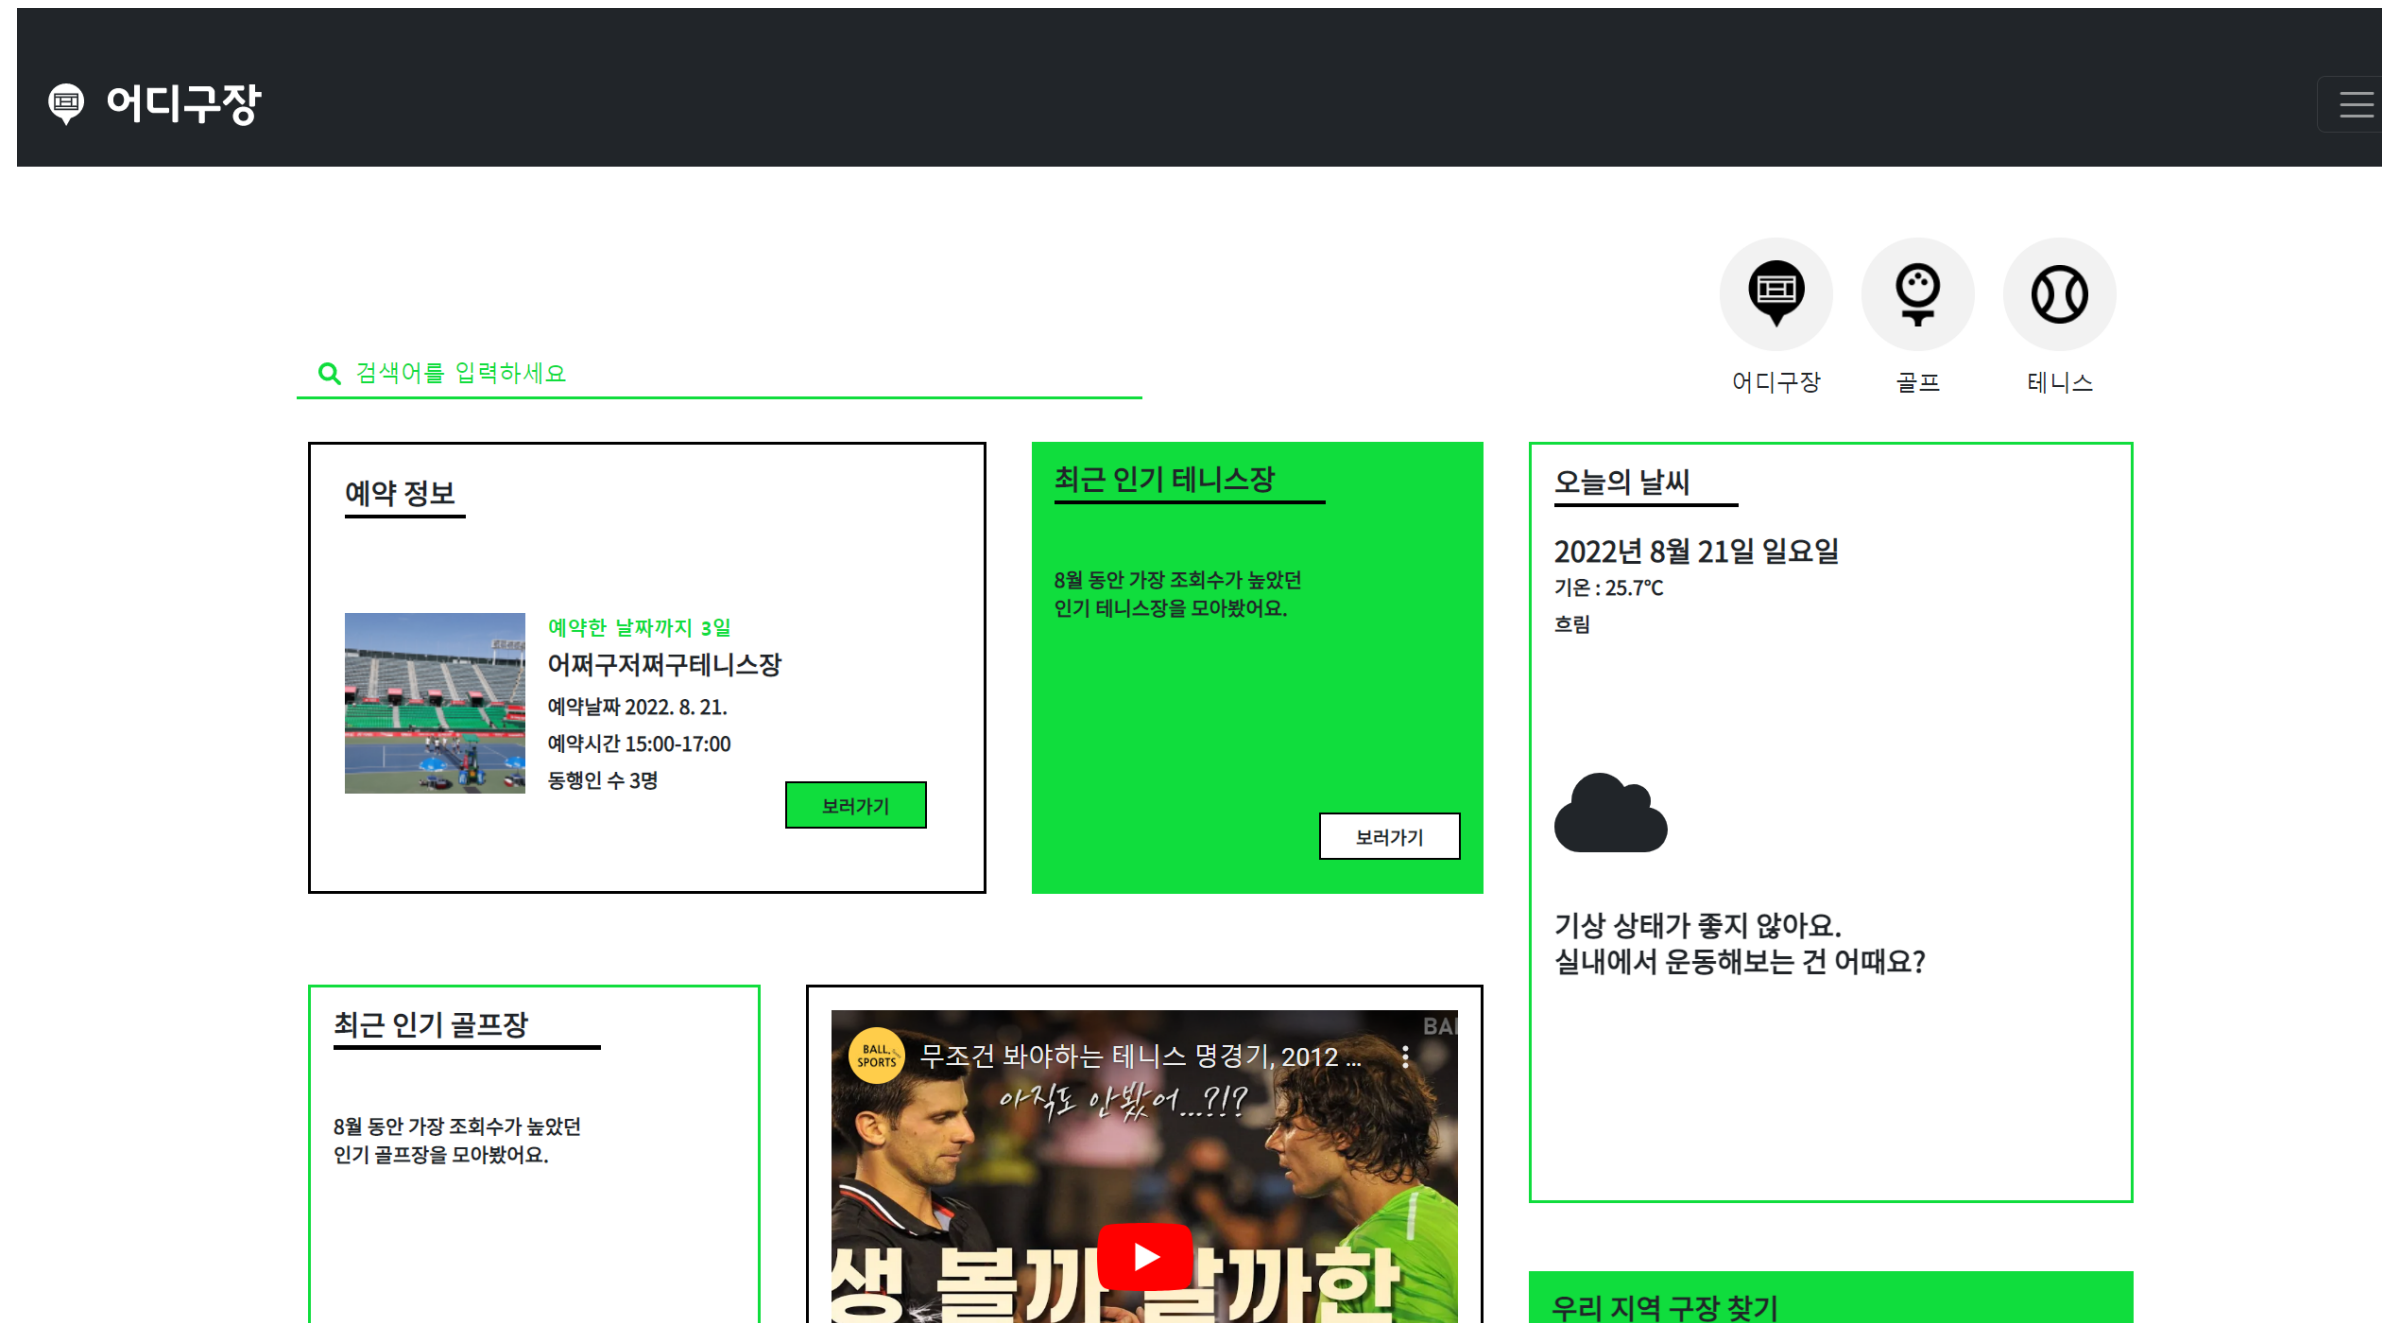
어디구장

어디구장 골프 테니스

검색어를 입력하세요

예약 정보

예약한 날짜까지 3일
어쩌구저쩌구테니스장
예약날짜 2022. 8. 21.
예약시간 15:00-17:00
동행인 수 3명
보러가기

최근 인기 테니스장

8월 동안 가장 조회수가 높았던 인기 테니스장을 모아봤어요.

보러가기

오늘의 날씨

2022년 8월 21일 일요일
기온 : 25.7°C
흐림

기상 상태가 좋지 않아요.
실내에서 운동해보는 건 어때요?

최근 인기 골프장

8월 동안 가장 조회수가 높았던 인기 골프장을 모아봤어요.

BALL SPORTS 무조건 봐야하는 테니스 명경기, 2012 ...
BAL
아직도 안봤어...?!?
생 볼까 말까한

우리 지역 구장 찾기